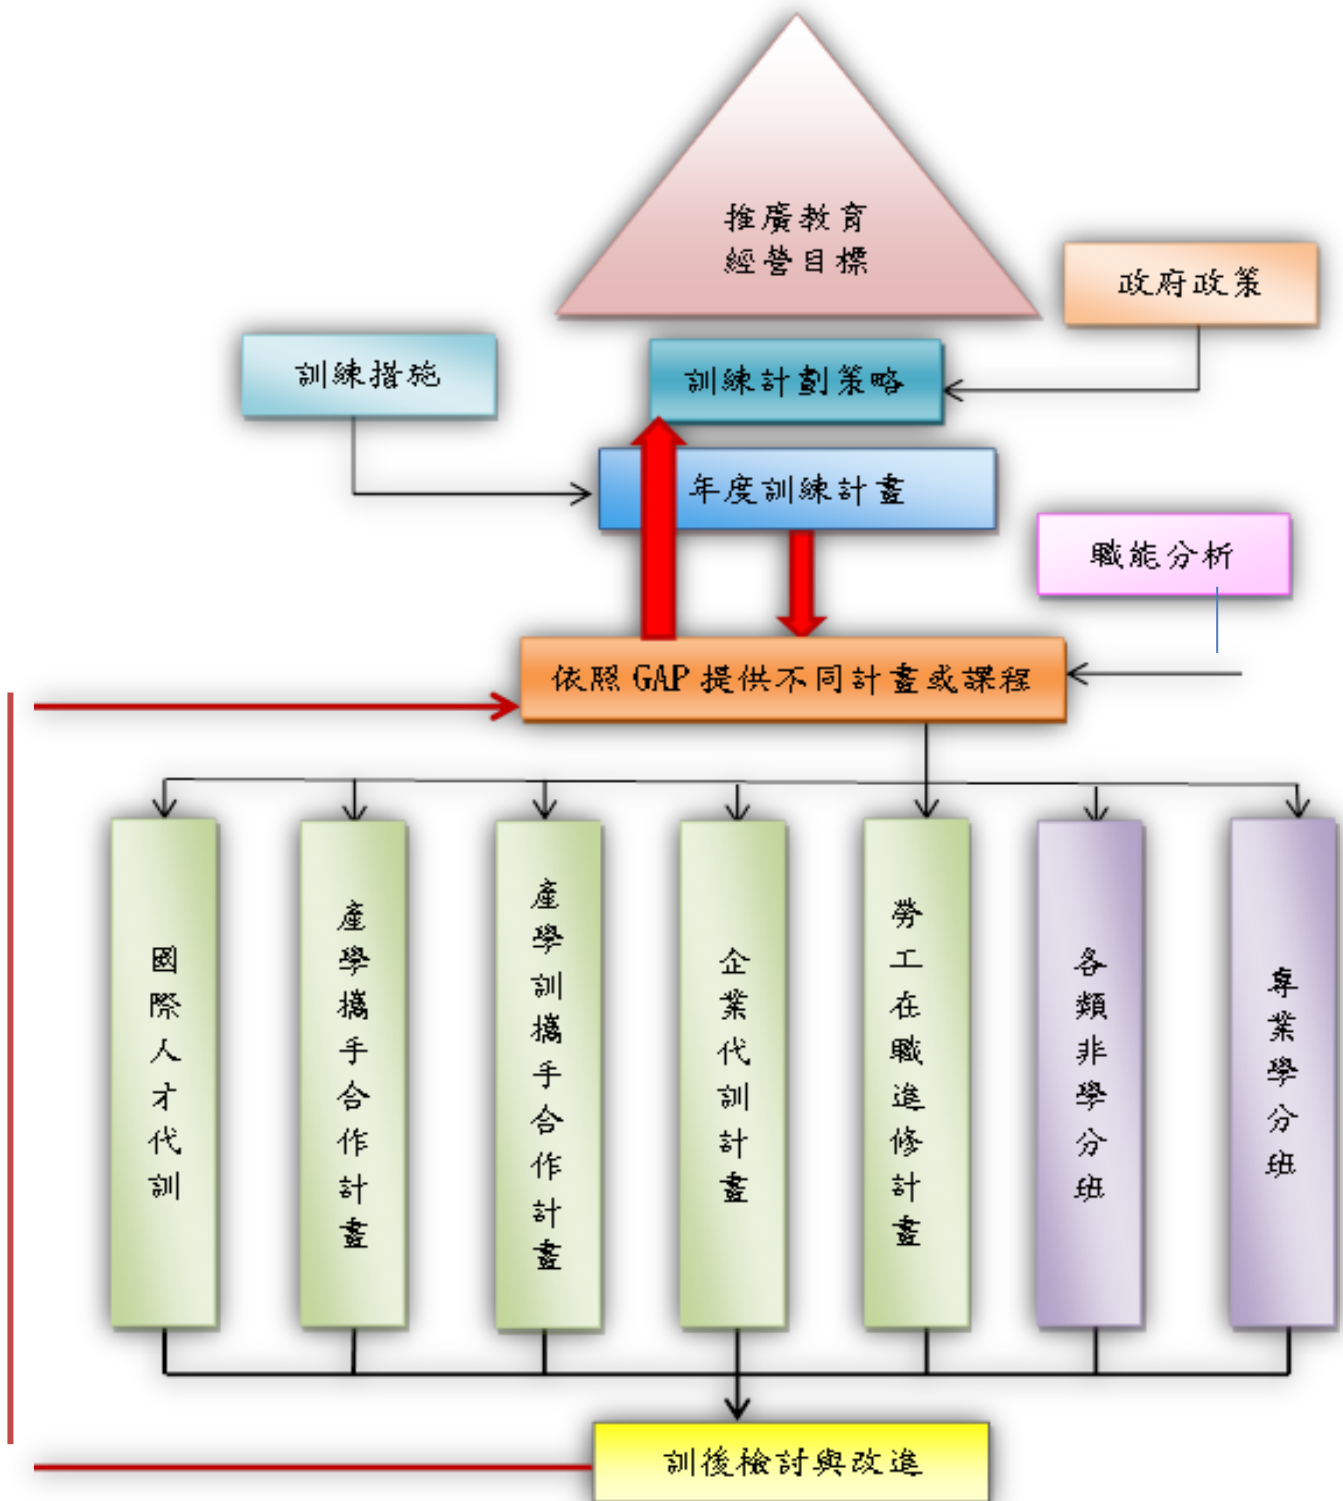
推廣教育
經營目標

政府政策

訓練措施

訓練計劃策略

年度訓練計畫

職能分析

依照 GAP 提供不同計畫或課程

國際人才代訓

產學攜手合作計畫

產學訓攜手合作計畫

企業代訓計畫

勞工在職進修計畫

各類非學分班

專業學分班

訓後檢討與改進